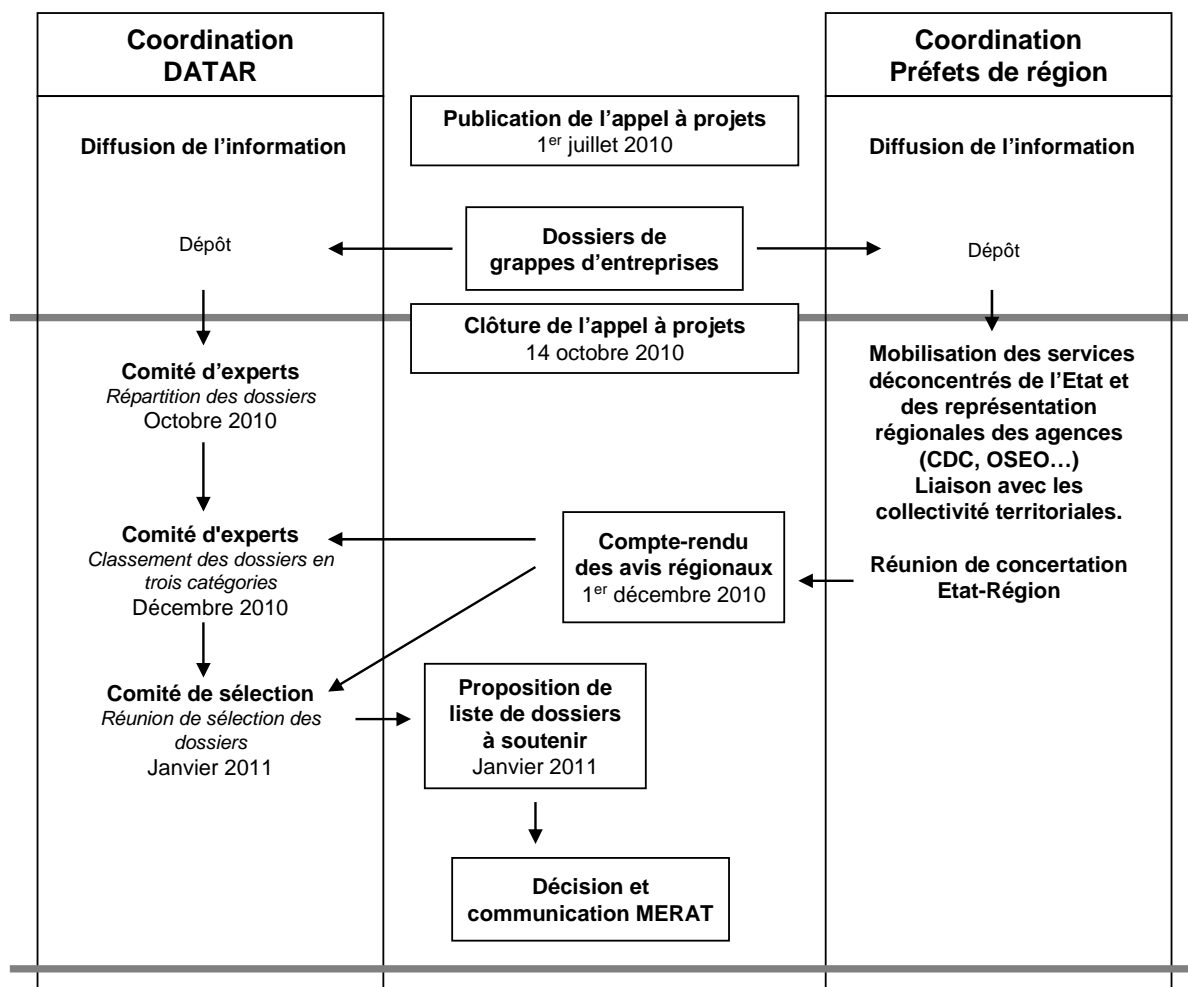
Coordination DATAR

Coordination Préfets de région

Publication de l'appel à projets
1$^{er}$ juillet 2010

Diffusion de l'information

Diffusion de l'information

Dépôt

Dossiers de grappes d'entreprises

Dépôt

Clôture de l'appel à projets
14 octobre 2010

Comité d'experts
Répartition des dossiers
Octobre 2010

Mobilisation des services déconcentrés de l'Etat et des représentation régionales des agences (CDC, OSEO…)
Liaison avec les collectivité territoriales.

Comité d'experts
Classement des dossiers en trois catégories
Décembre 2010

Compte-rendu des avis régionaux
1$^{er}$ décembre 2010

Réunion de concertation Etat-Région

Comité de sélection
Réunion de sélection des dossiers
Janvier 2011

Proposition de liste de dossiers à soutenir
Janvier 2011

Décision et communication MERAT